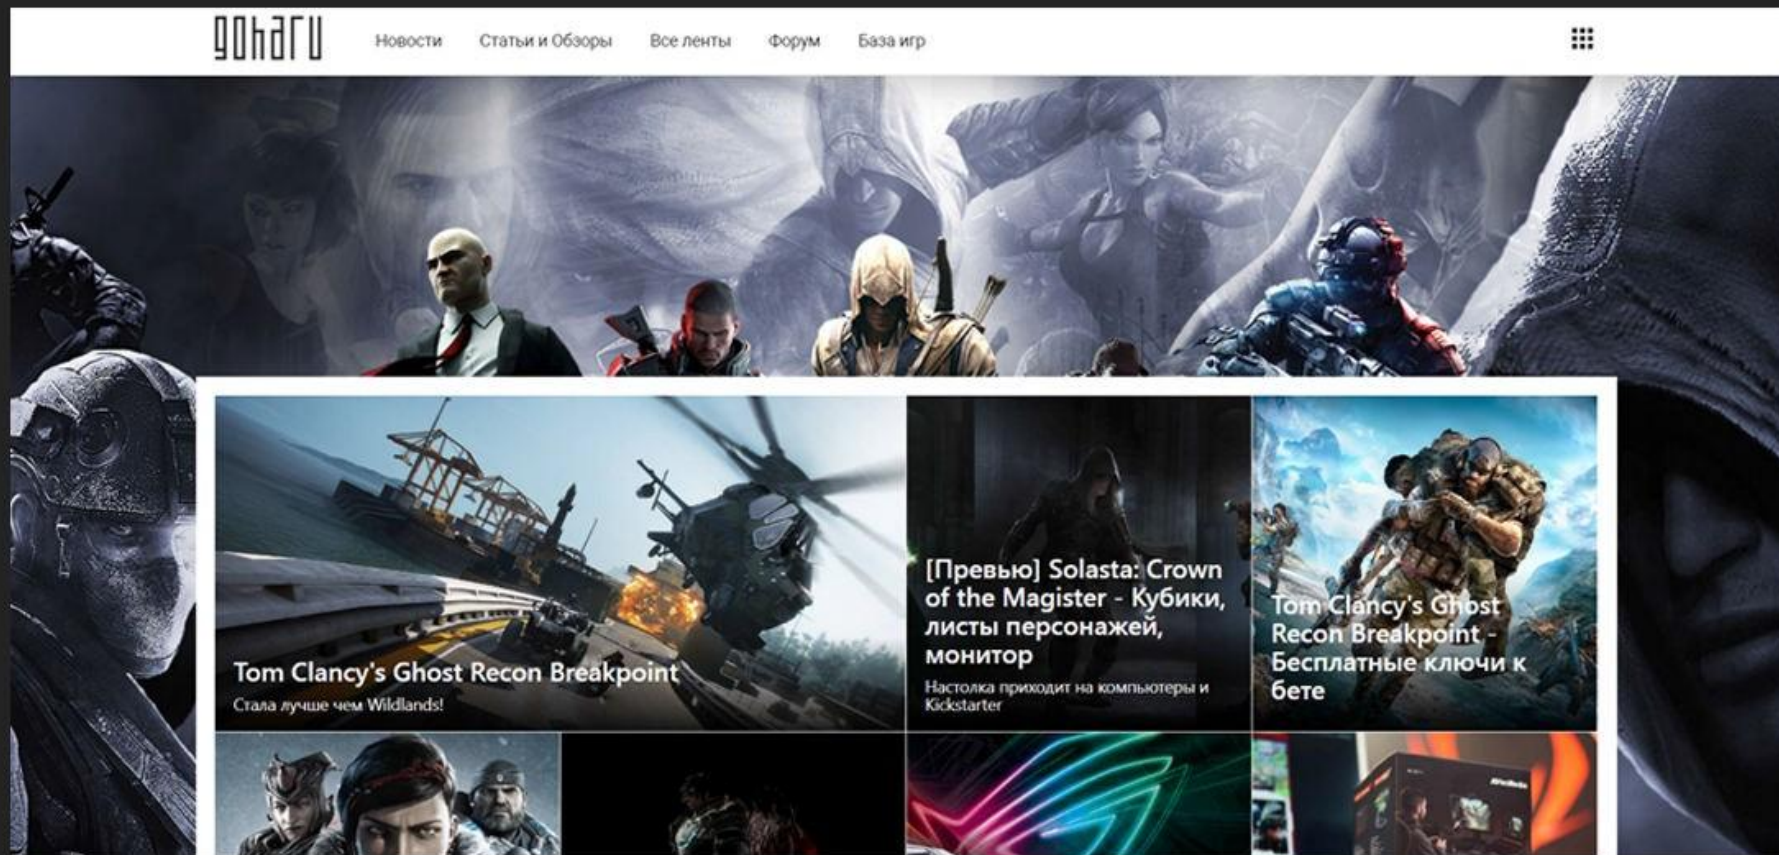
goharu

Новости Статьи и Обзоры Все ленты Форум База игр

Tom Clancy's Ghost Recon Breakpoint

Стала лучше чем Wildlands!

[Превью] Solasta: Crown of the Magister - Кубики, листы персонажей, монитор

Настолка приходит на компьютеры и Kickstarter

Tom Clancy's Ghost Recon Breakpoint - Бесплатные ключи к бете

AVerMedia